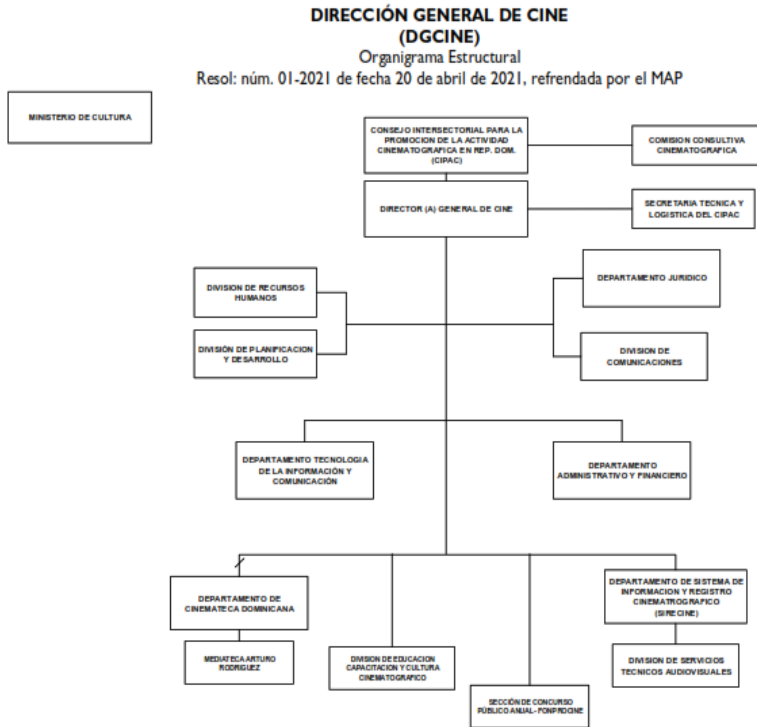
DIRECCIÓN GENERAL DE CINE
(DGCINE)
Organigrama Estructural
Resol: núm. 01-2021 de fecha 20 de abril de 2021, refrendada por el MAP

MINISTERIO DE CULTURA

CONSEJO INTERSECTORIAL PARA LA PROMOCION DE LA ACTIVIDAD CINEMATOGRAFICA EN REP. DOM. (CIPAC)

COMISION CONSULTIVA CINEMATOGRAFICA

DIRECTOR (A) GENERAL DE CINE

SECRETARIA TECNICA Y LOGISTICA DEL CIPAC

DIVISION DE RECURSOS HUMANOS

DIVISIÓN DE PLANIFICACION Y DESARROLLO

DEPARTAMENTO JURIDICO

DIVISION DE COMUNICACIONES

DEPARTAMENTO TECNOLOGIA DE LA INFORMACIÓN Y COMUNICACIÓN

DEPARTAMENTO ADMINISTRATIVO Y FINANCIERO

DEPARTAMENTO DE CINEMATECA DOMINICANA

MEDIATECA ARTURO RODRIGUEZ

DIVISION DE EDUCACION CAPACITACION Y CULTURA CINEMATOGRAFICO

SECCIÓN DE CONCURSO PÚBLICO ANUAL- FONPROCINE

DEPARTAMENTO DE SISTEMA DE INFORMACION Y REGISTRO CINEMATROGRAFICO (SIRECINE)

DIVISION DE SERVICIOS TECNICOS AUDIOVISUALES